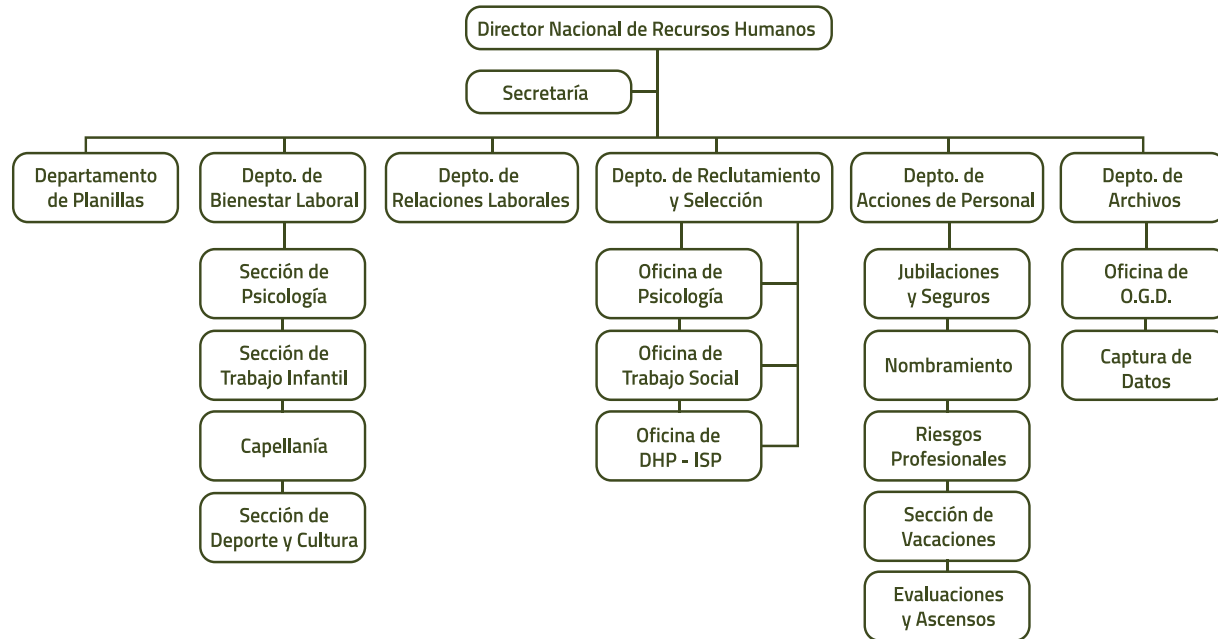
Director Nacional de Recursos Humanos

Secretaría

Departamento de Planillas

Depto. de Bienestar Laboral

Sección de Psicología

Sección de Trabajo Infantil

Capellanía

Sección de Deporte y Cultura

Depto. de Relaciones Laborales

Depto. de Reclutamiento y Selección

Oficina de Psicología

Oficina de Trabajo Social

Oficina de DHP - ISP

Depto. de Acciones de Personal

Jubilaciones y Seguros

Nombramiento

Riesgos Profesionales

Sección de Vacaciones

Evaluaciones y Ascensos

Depto. de Archivos

Oficina de O.G.D.

Captura de Datos